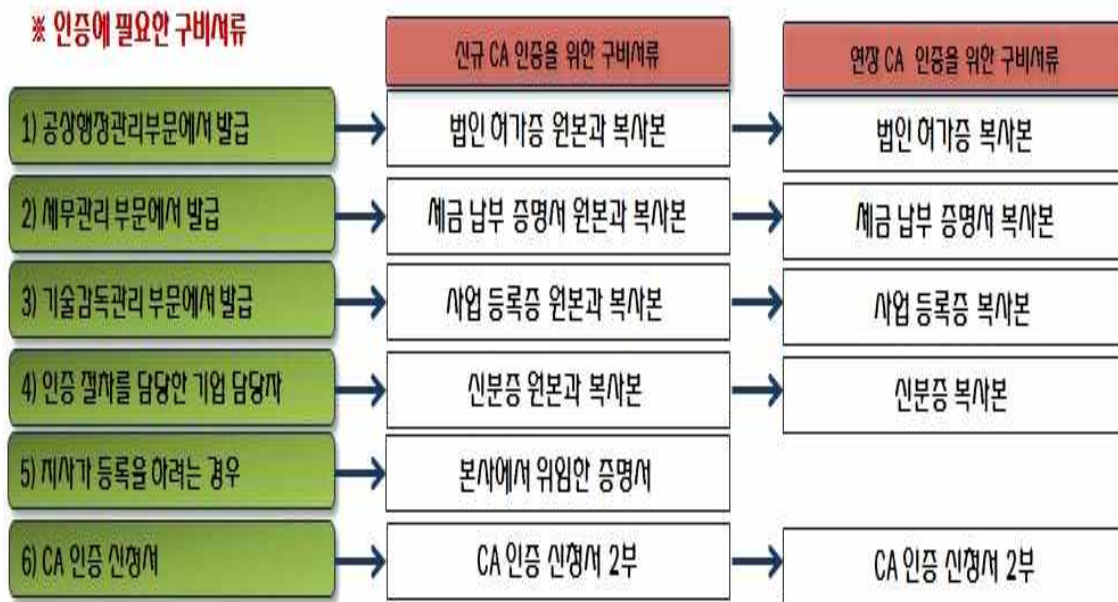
※ 인증에 필요한 구비서류

신규 CA 인증을 위한 구비서류

연장 CA 인증을 위한 구비서류

1) 공상행정관리부문에서 발급

법인 허가증 원본과 복사본

법인 허가증 복사본

2) 세무관리 부문에서 발급

세금 납부 증명서 원본과 복사본

세금 납부 증명서 복사본

3) 기술감독관리 부문에서 발급

사업 등록증 원본과 복사본

사업 등록증 복사본

4) 인증 절차를 담당한 기업 담당자

신분증 원본과 복사본

신분증 복사본

5) 지사가 등록을 하려는 경우

본사에서 위임한 증명서

6) CA 인증 신청서

CA 인증 신청서 2부

CA 인증 신청서 2부